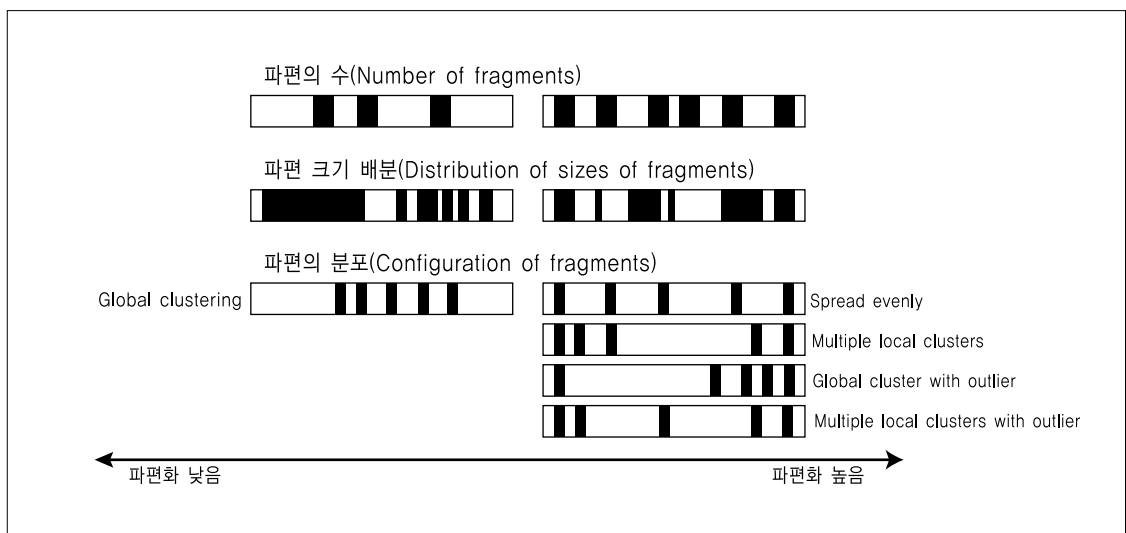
파편의 수(Number of fragments)

파편 크기 배분(Distribution of sizes of fragments)

파편의 분포(Configuration of fragments)

Global clustering

Spread evenly

Multiple local clusters

Global cluster with outlier

Multiple local clusters with outlier

파편화 낮음

파편화 높음